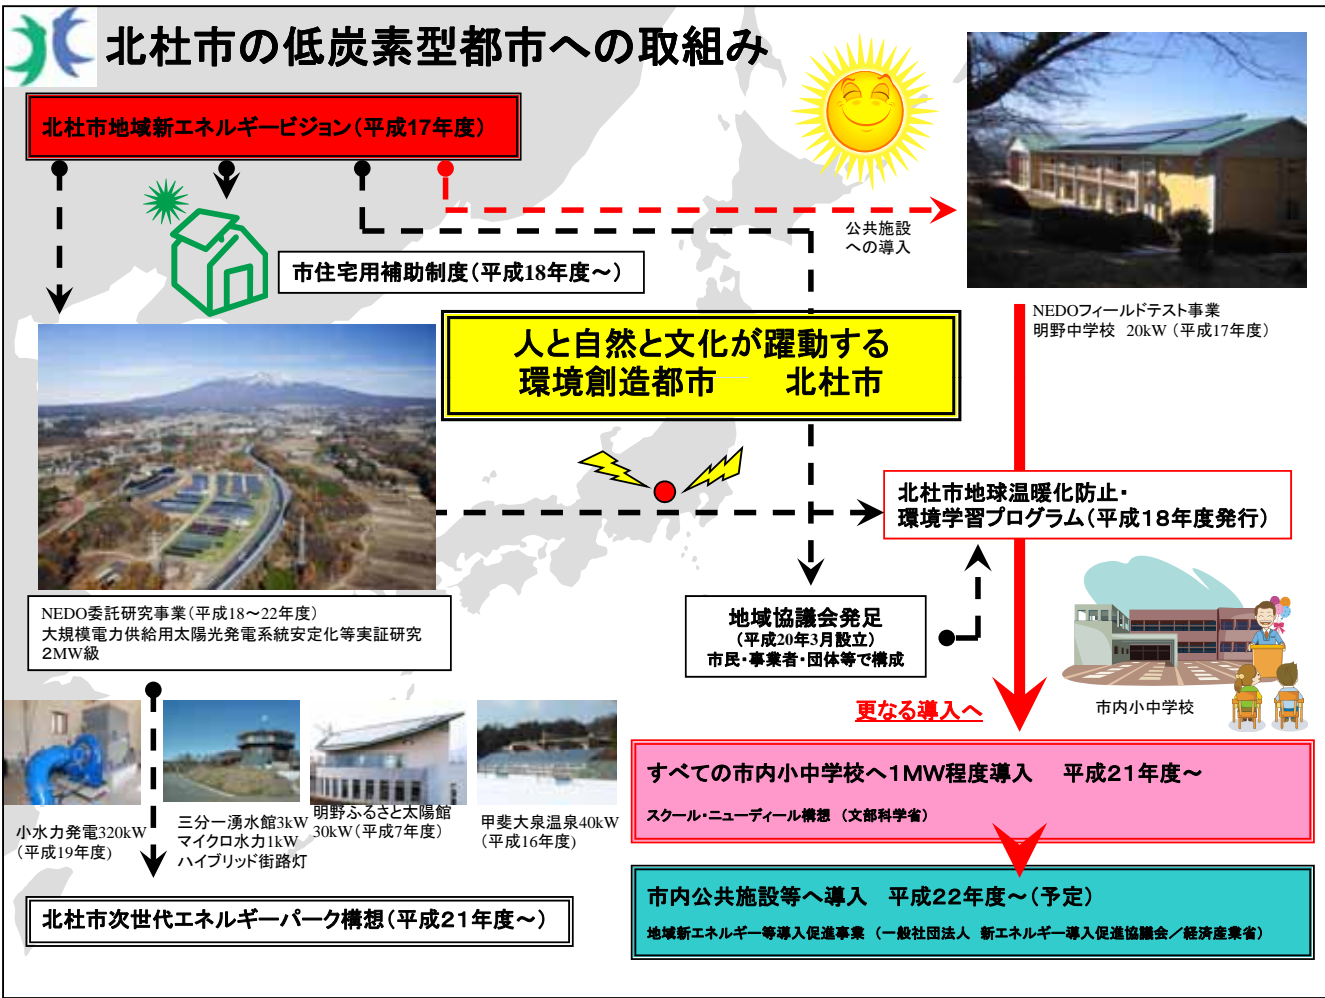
北杜市の低炭素型都市への取組み

北杜市地域新エネルギービジョン（平成17年度）

市住宅用補助制度（平成18年度～）

公共施設への導入

NEDOフィールドテスト事業
明野中学校　20kW（平成17年度）

人と自然と文化が躍動する
環境創造都市　　北杜市

NEDO委託研究事業（平成18～22年度）
大規模電力供給用太陽光発電系統安定化等実証研究
2MW級

北杜市地球温暖化防止・
環境学習プログラム（平成18年度発行）

地域協議会発足
（平成20年3月設立）
市民・事業者・団体等で構成

市内小中学校

更なる導入へ

すべての市内小中学校へ1MW程度導入　平成21年度～
スクール・ニューディール構想（文部科学省）

市内公共施設等へ導入　平成22年度～（予定）
地域新エネルギー等導入促進事業（一般社団法人 新エネルギー導入促進協議会／経済産業省）

小水力発電320kW
（平成19年度）

三分一湧水館3kW
マイクロ水力1kW
ハイブリッド街路灯

明野ふるさと太陽館
30kW（平成7年度）

甲斐大泉温泉40kW
（平成16年度）

北杜市次世代エネルギーパーク構想（平成21年度～）